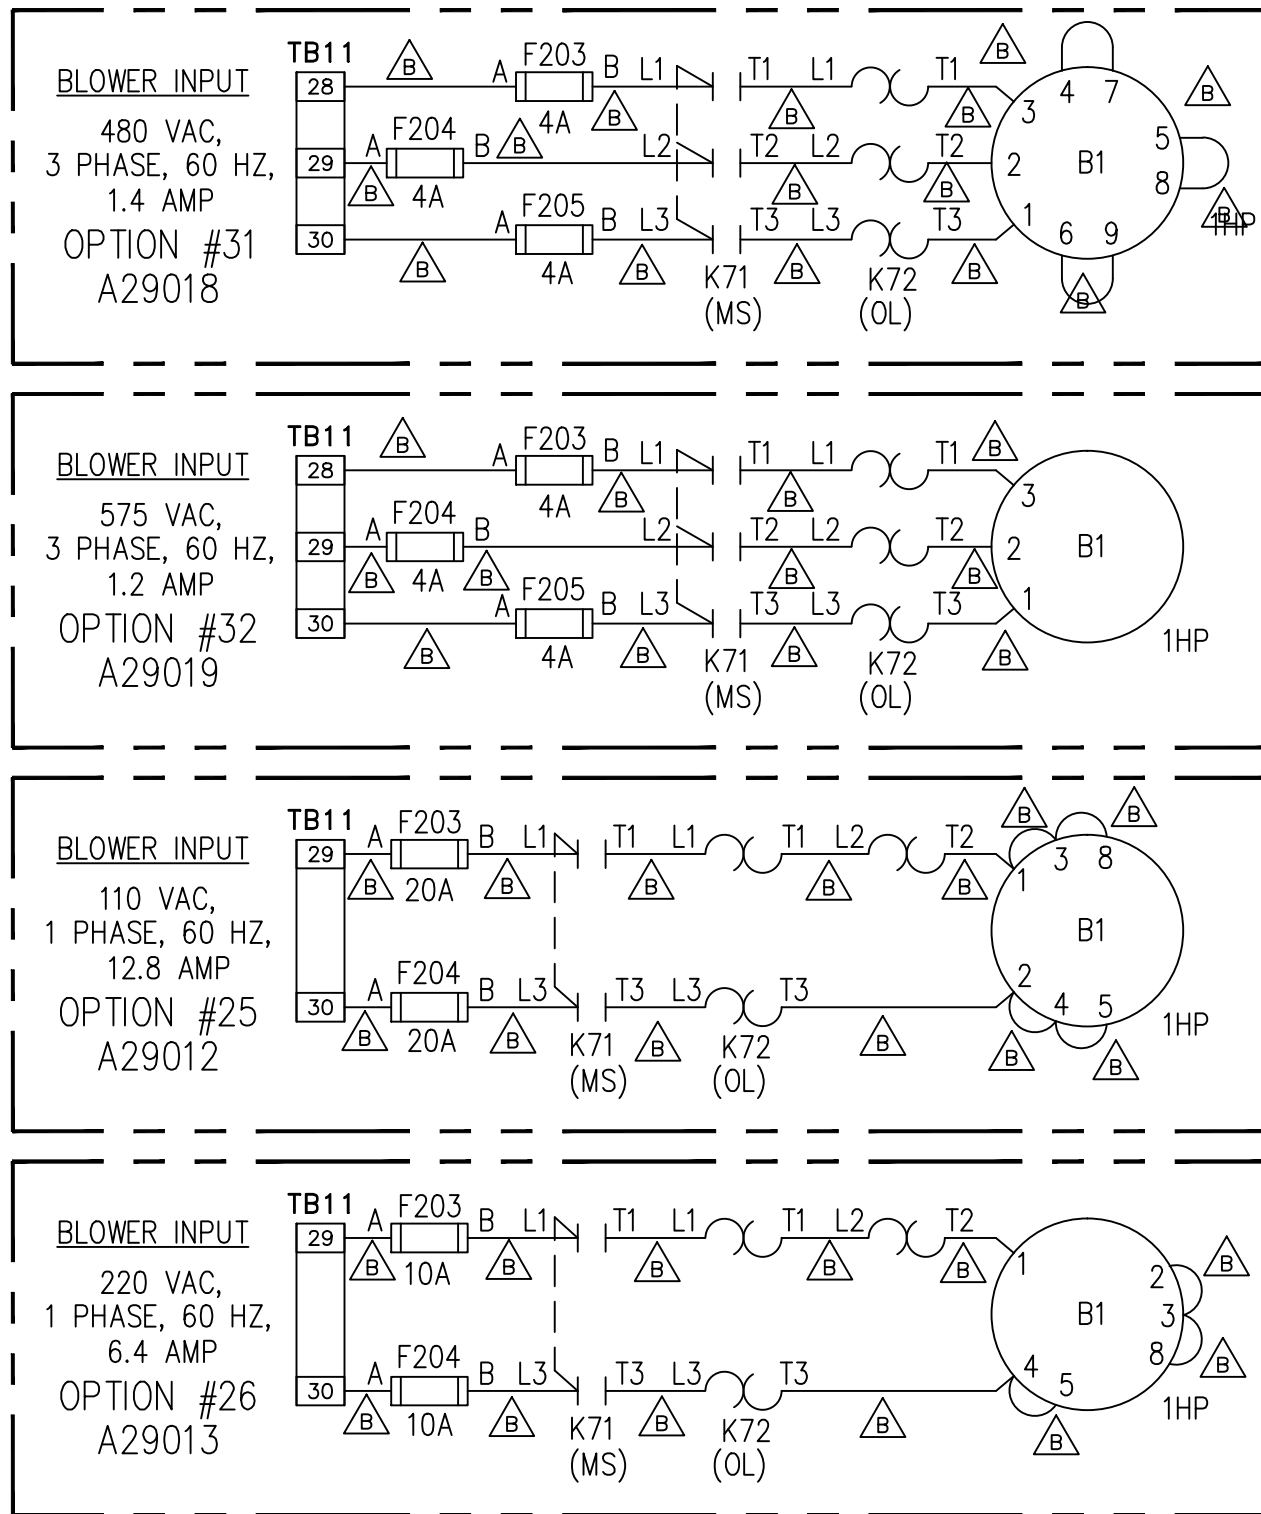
BLOWER INPUT

480 VAC, 3 PHASE, 60 HZ, 1.4 AMP

OPTION #31

A29018

TB11 28 29 30

B A F203 B L1 4A B

A F204 B B 4A L2 B

A F205 B L3 4A B B

T1 L1 T1 B B

T2 L2 T2 B B

T3 L3 T3 B B

K71 (MS) K72 (OL)

B 4 7 3 B 5 2 B1 8 1 6 9 B 1HP

BLOWER INPUT

575 VAC, 3 PHASE, 60 HZ, 1.2 AMP

OPTION #32

A29019

TB11 28 29 30

B A F203 B L1 4A B

A F204 B B 4A B L2

A F205 B L3 4A B B

T1 L1 T1 B B

T2 L2 T2 B B

T3 L3 T3 B B

K71 (MS) K72 (OL)

3 2 B1 1 1HP

BLOWER INPUT

110 VAC, 1 PHASE, 60 HZ, 12.8 AMP

OPTION #25

A29012

TB11 29 30

A F203 B L1 B 20A B

T1 L1 T1 L2 T2 B B B

B B 3 8 1 B1 2 4 5 1HP B B

A F204 B L3 B 20A B

K71 (MS) T3 L3 B K72 (OL) T3 B

BLOWER INPUT

220 VAC, 1 PHASE, 60 HZ, 6.4 AMP

OPTION #26

A29013

TB11 29 30

A F203 B L1 B 10A B

T1 L1 T1 L2 T2 B B B

1 B1 2 3 8 4 5 B B B 1HP

A F204 B L3 B 10A B

K71 (MS) T3 L3 B K72 (OL) T3 B